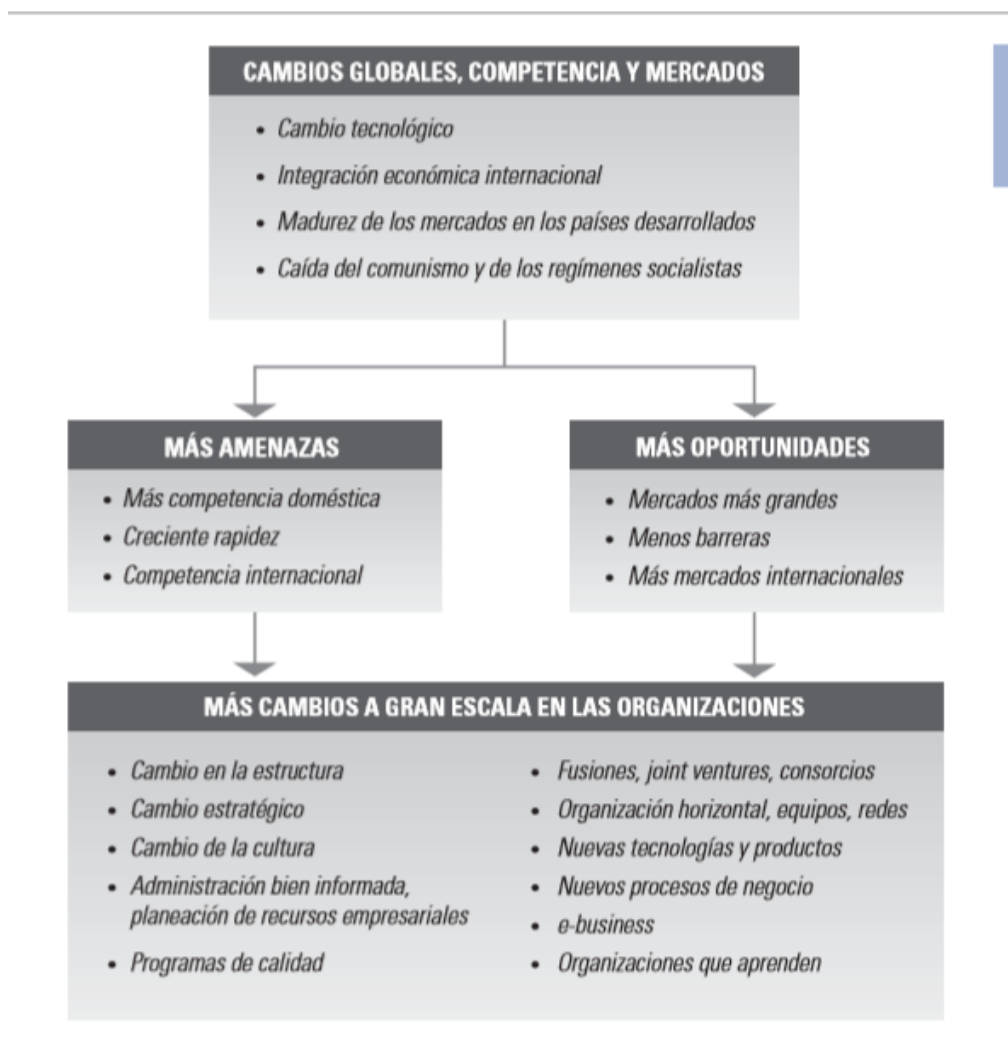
CAMBIOS GLOBALES, COMPETENCIA Y MERCADOS

- Cambio tecnológico
- Integración económica internacional
- Madurez de los mercados en los países desarrollados
- Caída del comunismo y de los regímenes socialistas

MÁS AMENAZAS

- Más competencia doméstica
- Creciente rapidez
- Competencia internacional

MÁS OPORTUNIDADES

- Mercados más grandes
- Menos barreras
- Más mercados internacionales

MÁS CAMBIOS A GRAN ESCALA EN LAS ORGANIZACIONES

- Cambio en la estructura
- Cambio estratégico
- Cambio de la cultura
- Administración bien informada, planeación de recursos empresariales
- Programas de calidad

- Fusiones, joint ventures, consorcios
- Organización horizontal, equipos, redes
- Nuevas tecnologías y productos
- Nuevos procesos de negocio
- e-business
- Organizaciones que aprenden